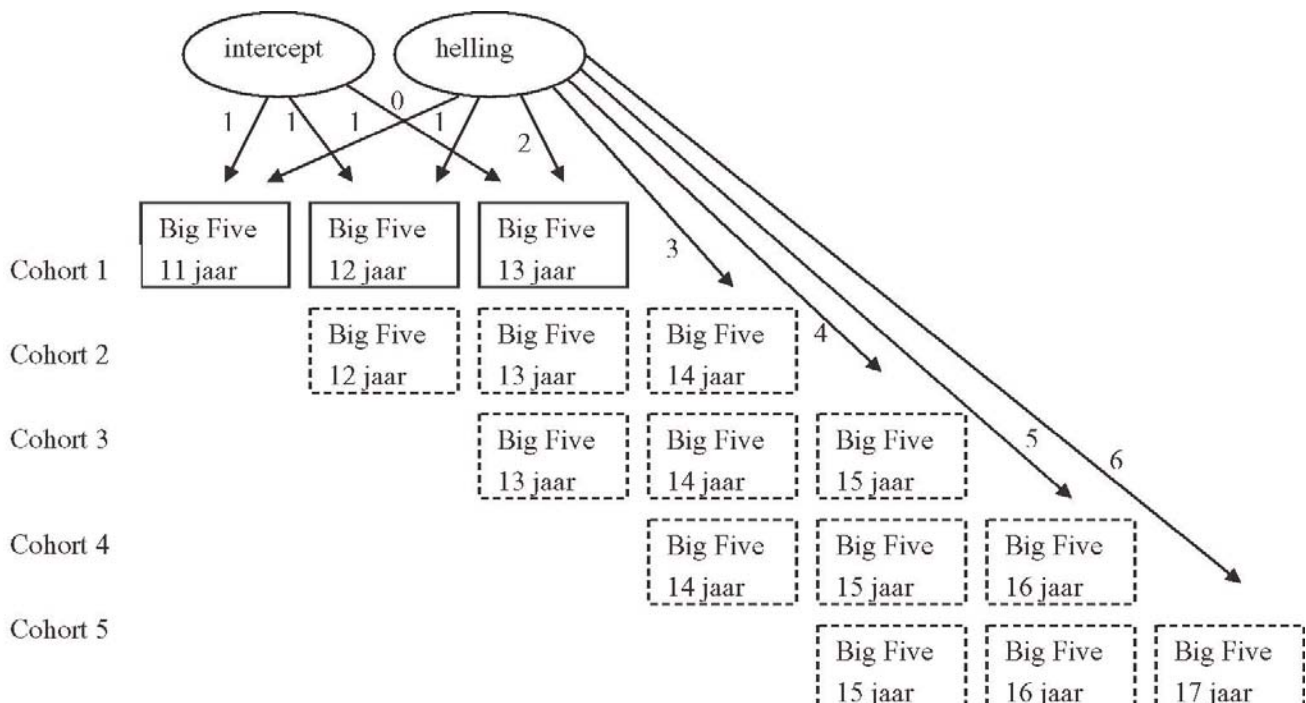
intercept
helling

1 1 1 0 1 2

3 4 5 6

Cohort 1
Big Five 11 jaar
Big Five 12 jaar
Big Five 13 jaar

Cohort 2
Big Five 12 jaar
Big Five 13 jaar
Big Five 14 jaar

Cohort 3
Big Five 13 jaar
Big Five 14 jaar
Big Five 15 jaar

Cohort 4
Big Five 14 jaar
Big Five 15 jaar
Big Five 16 jaar

Cohort 5
Big Five 15 jaar
Big Five 16 jaar
Big Five 17 jaar